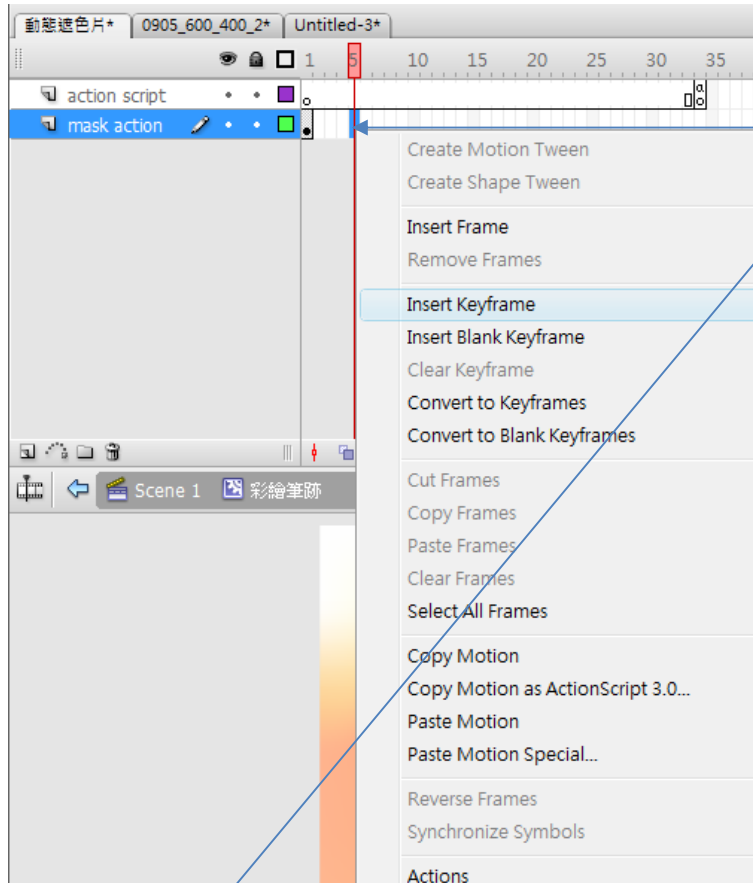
動態遮色片* 0905_600_400_2* Untitled-3*

1 5 10 15 20 25 30 35

action script

mask action

Scene 1 彩繪筆跡

Create Motion Tween
Create Shape Tween
Insert Frame
Remove Frames
Insert Keyframe
Insert Blank Keyframe
Clear Keyframe
Convert to Keyframes
Convert to Blank Keyframes
Cut Frames
Copy Frames
Paste Frames
Clear Frames
Select All Frames
Copy Motion
Copy Motion as ActionScript 3.0...
Paste Motion
Paste Motion Special...
Reverse Frames
Synchronize Symbols
Actions